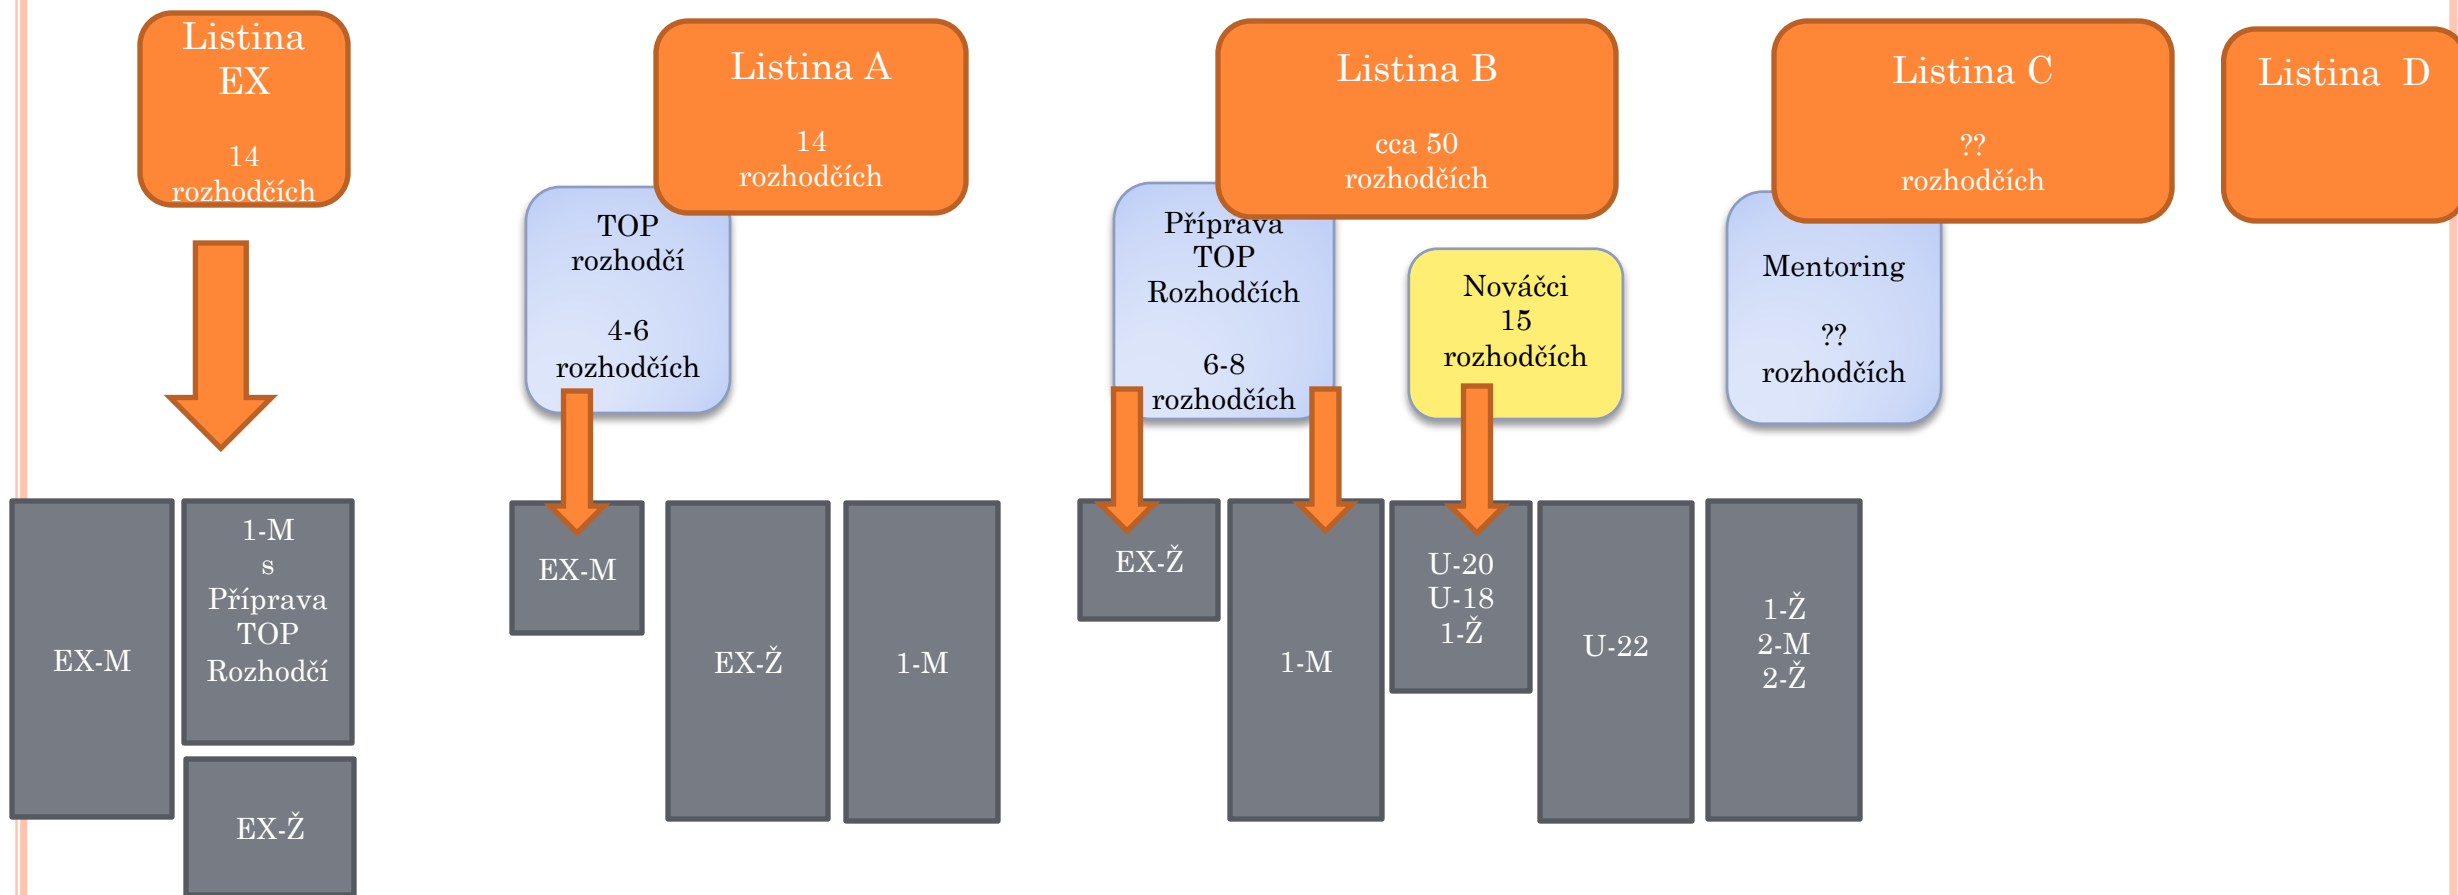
Listina EX

14 rozhodčích

EX-M

1-M s Příprava TOP Rozhodčí

EX-Ž

Listina A

14 rozhodčích

TOP rozhodčí

4-6 rozhodčích

EX-M

EX-Ž

1-M

Listina B

cca 50 rozhodčích

Příprava TOP Rozhodčích

6-8 rozhodčích

Nováčci 15 rozhodčích

EX-Ž

1-M

U-20 U-18 1-Ž

U-22

1-Ž 2-M 2-Ž

Listina C

?? rozhodčích

Mentoring

?? rozhodčích

Listina D